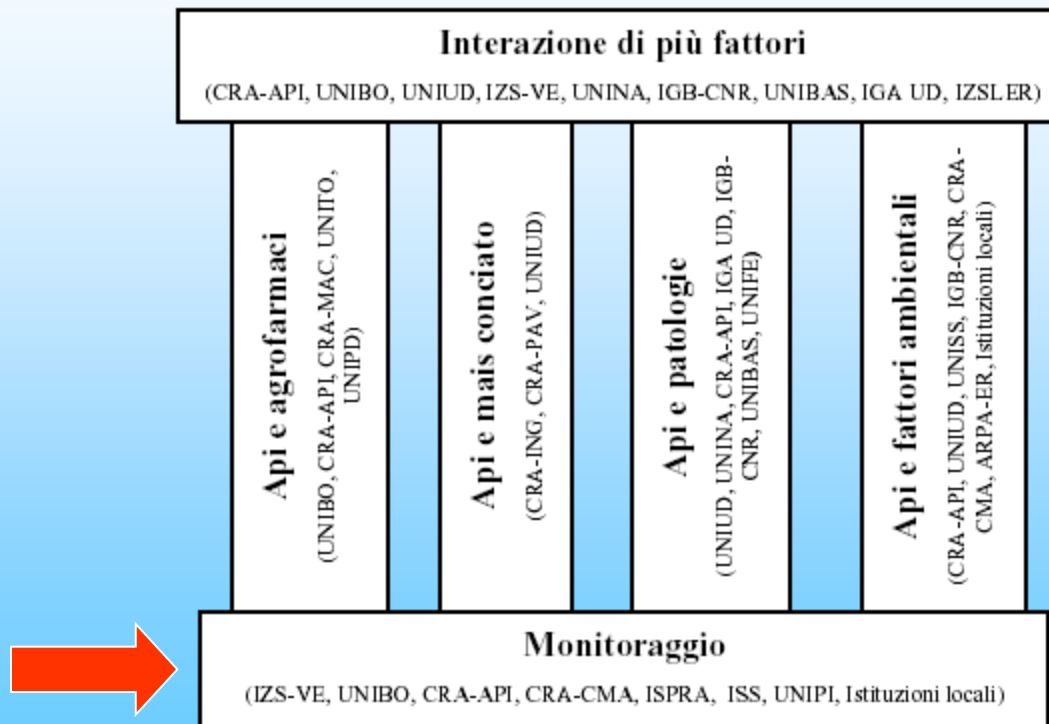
Interazione di più fattori

(CRA-API, UNIBO, UNIUD, IZS-VE, UNINA, IGB-CNR, UNIBAS, IGA UD, IZSLER)

Api e agrofarmaci

(UNIBO, CRA-API, CRA-MAC, UNITO, UNIPD)

Api e mais conciato

(CRA-ING, CRA-PAV, UNIUD)

Api e patologie

(UNIUD, UNINA, CRA-API, IGA UD, IGB-CNR, UNIBAS, UNIFE)

Api e fattori ambientali

(CRA-API, UNIUD, UNISS, IGB-CNR, CRA-CMA, ARPA-ER, Istituzioni locali)

Monitoraggio

(IZS-VE, UNIBO, CRA-API, CRA-CMA, ISPRA, ISS, UNIPI, Istituzioni locali)